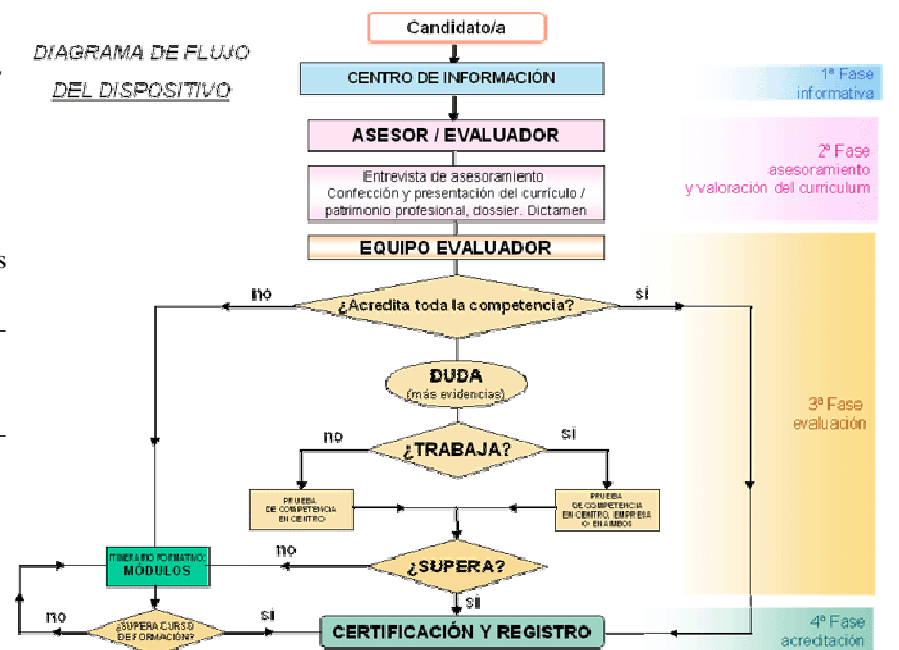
DIAGRAMA DE FLUJO

DEL DISPOSITIVO

Candidato/a

CENTRO DE INFORMACIÓN

1ª Fase informativa

ASESOR / EVALUADOR

2ª Fase asesoramiento y valoración del curriculum

Entrevista de asesoramiento Confección y presentación del currículo / patrimonio profesional, dossier. Dictamen

EQUIPO EVALUADOR

no

¿Acredita toda la competencia?

si

DUDA (más evidencias)

3ª Fase evaluación

no

¿TRABAJA?

si

PRUEBA DE COMPETENCIA EN CENTRO

PRUEBA DE COMPETENCIA EN CENTRO, EMPRESA O EN AMBOS

ITINERARIO FORMATIVO: MÓDULOS

no

¿SUPERA?

si

no

¿SUPERA CURSO DE FORMACIÓN?

si

CERTIFICACIÓN Y REGISTRO

4ª Fase acreditación